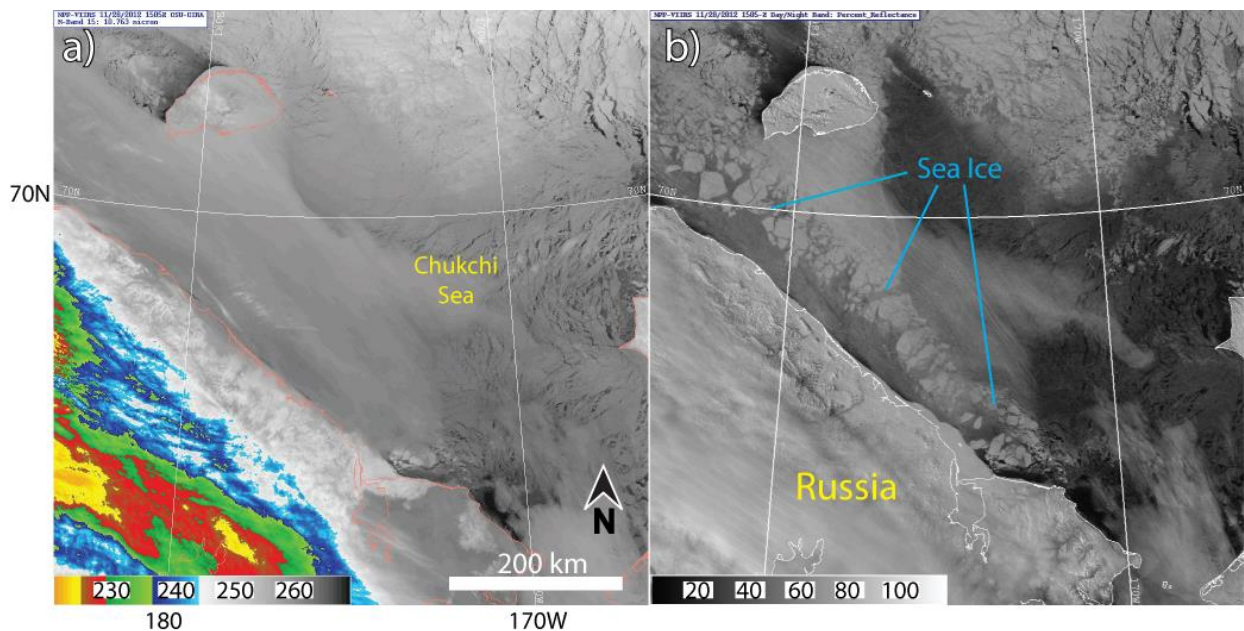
NPP-VIIRS 11/28/2012 1505Z OSU-GINA
M-Band 15: 10.763 micron

a)

70N

70N

70N

Chukchi Sea

N

200 km

230 240 250 260

180

170W

NPP-VIIRS 11/28/2012 1505-Z Day/Night Band: Percent_Reflectance

b)

70N

70N

Sea Ice

Russia

20 40 60 80 100

170W